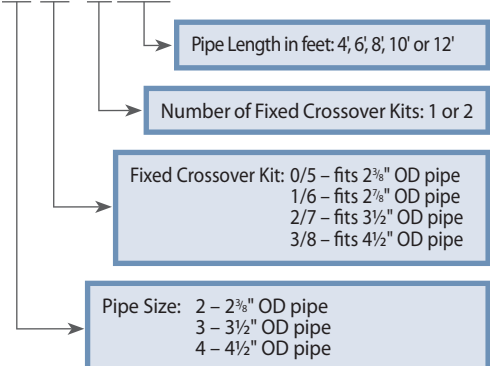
Pipe Length in feet: 4', 6', 8', 10' or 12'

Number of Fixed Crossover Kits: 1 or 2

Fixed Crossover Kit: 0/5 – fits 2⅜" OD pipe
1/6 – fits 2⅞" OD pipe
2/7 – fits 3½" OD pipe
3/8 – fits 4½" OD pipe

Pipe Size: 2 – 2⅜" OD pipe
3 – 3½" OD pipe
4 – 4½" OD pipe